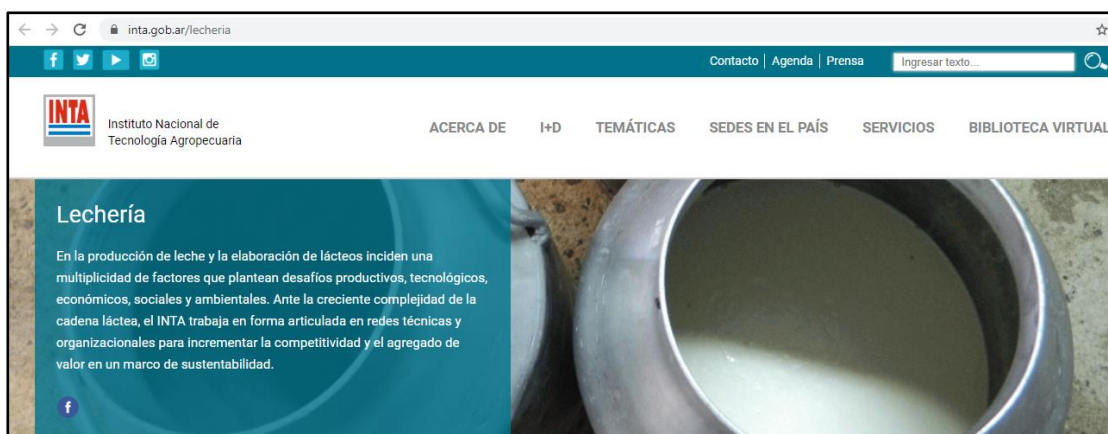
inta.gob.ar/lecheria

Contacto | Agenda | Prensa

Ingresar texto...

INTA

Instituto Nacional de Tecnología Agropecuaria

ACERCA DE

I+D

TEMÁTICAS

SEDES EN EL PAÍS

SERVICIOS

BIBLIOTECA VIRTUAL

Lechería

En la producción de leche y la elaboración de lácteos inciden una multiplicidad de factores que plantean desafíos productivos, tecnológicos, económicos, sociales y ambientales. Ante la creciente complejidad de la cadena láctea, el INTA trabaja en forma articulada en redes técnicas y organizacionales para incrementar la competitividad y el agregado de valor en un marco de sustentabilidad.